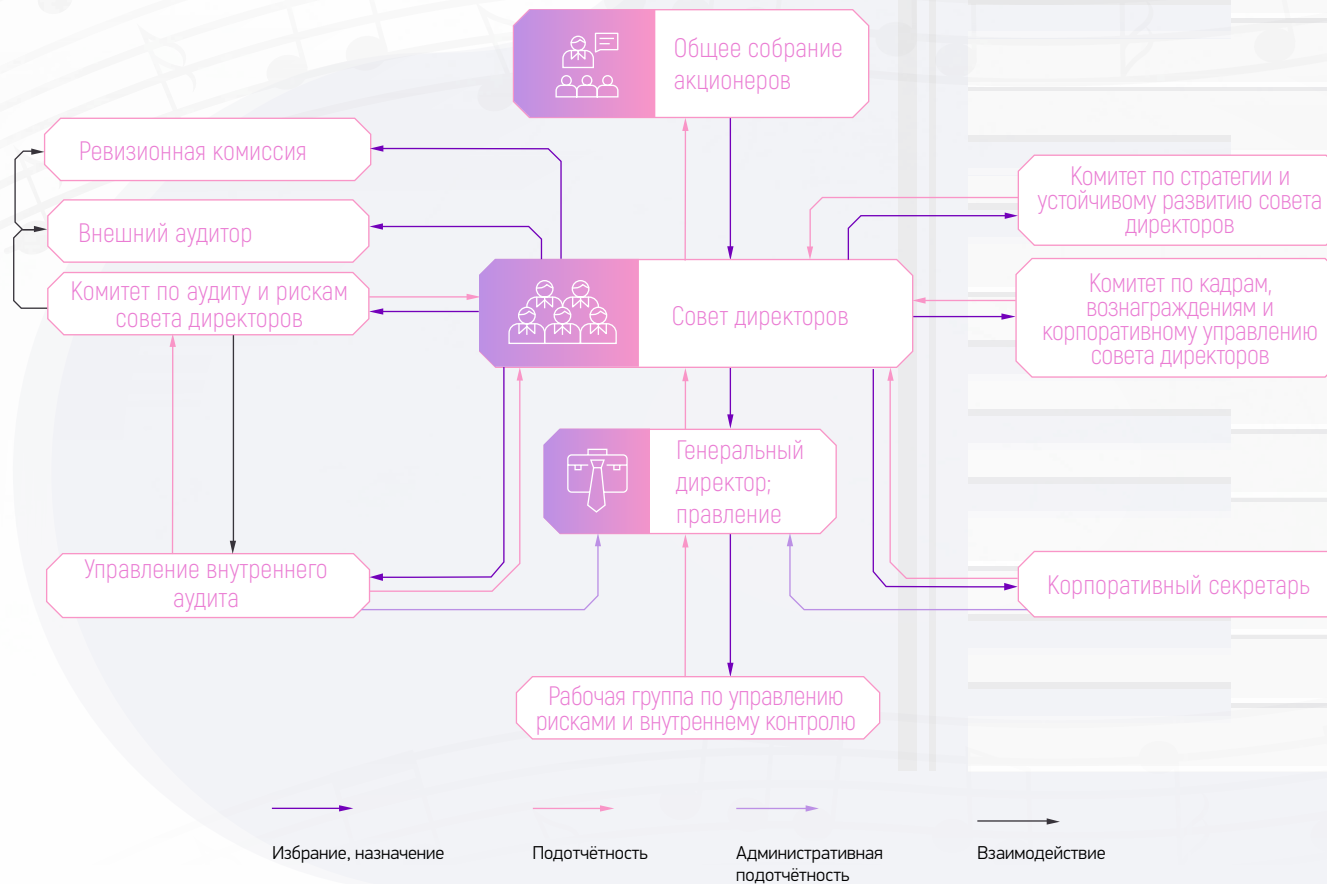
Общее собрание акционеров

Ревизионная комиссия

Внешний аудитор

Комитет по аудиту и рискам совета директоров

Совет директоров

Комитет по стратегии и устойчивому развитию совета директоров

Комитет по кадрам, вознаграждениям и корпоративному управлению совета директоров

Генеральный директор; правление

Управление внутреннего аудита

Корпоративный секретарь

Рабочая группа по управлению рисками и внутреннему контролю

Избрание, назначение

Подотчётность

Административная подотчётность

Взаимодействие